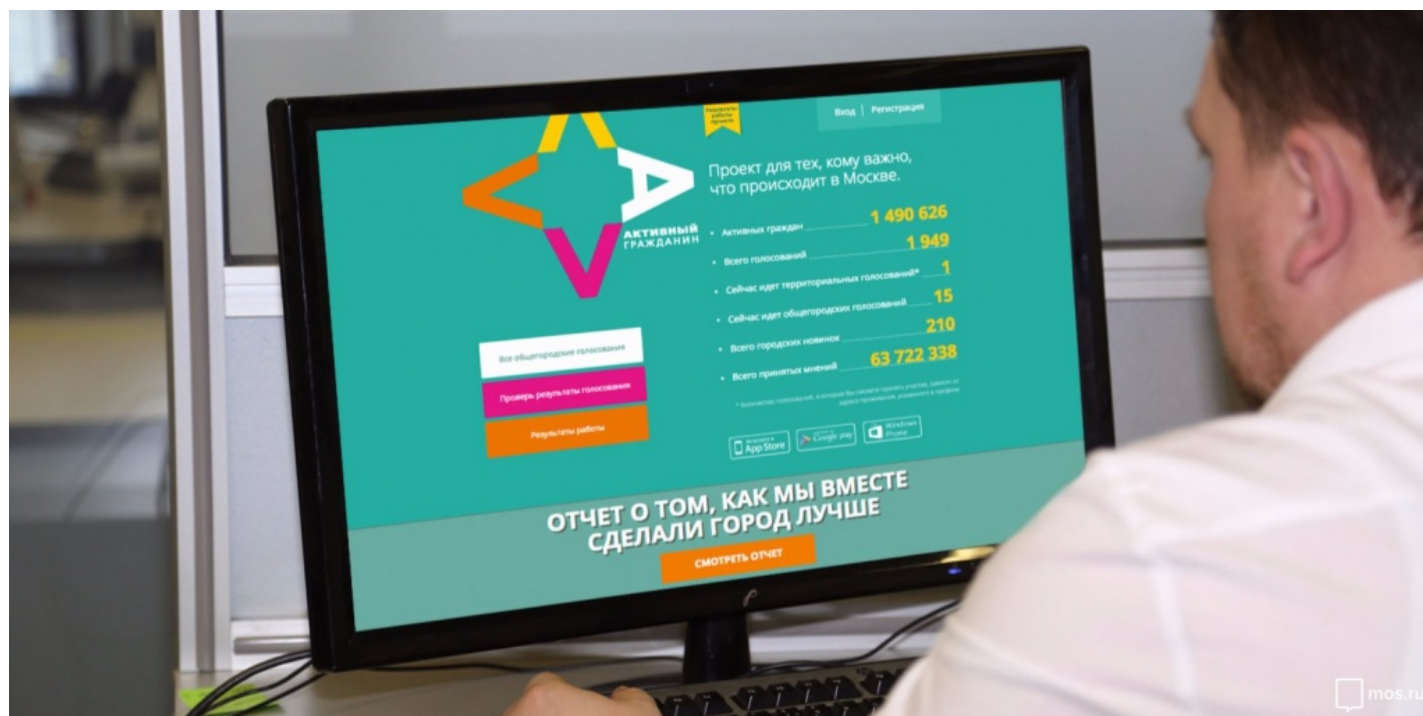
Результаты работы проекта

Вход | Регистрация

АКТИВНЫЙ ГРАЖДАНИН

Проект для тех, кому важно, что происходит в Москве.

• Активных граждан 1 490 626
• Всего голосований 1 949
• Сейчас идет территориальных голосований* 1
• Сейчас идет общегородских голосований 15
• Всего городских новинок 210
• Всего принятых мнений 63 722 338

* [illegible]

Все общегородские голосования

Проверь результаты голосования

Результаты работы

App Store

Google play

Windows Phone

ОТЧЕТ О ТОМ, КАК МЫ ВМЕСТЕ СДЕЛАЛИ ГОРОД ЛУЧШЕ

СМОТРЕТЬ ОТЧЕТ

mos.ru